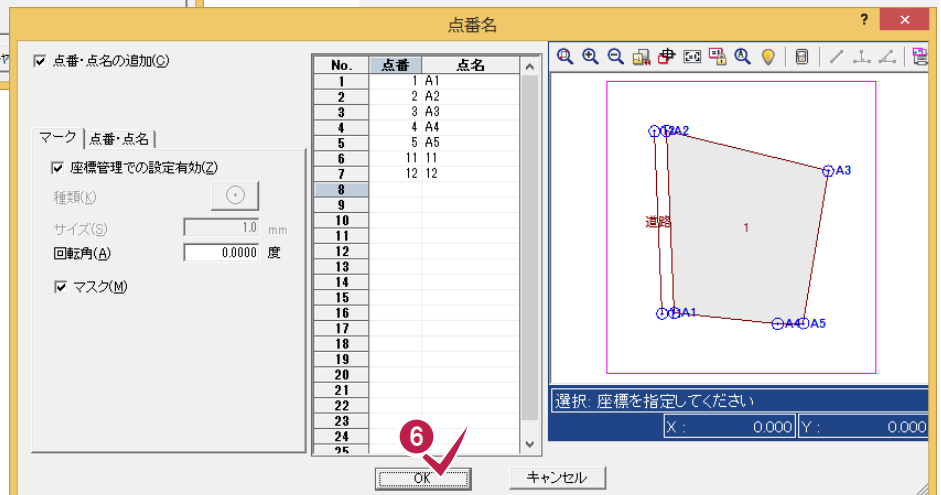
点番名

?

×

点番・点名の追加(C)

マーク 点番・点名

座標管理での設定有効(Z)

種類(K)

サイズ(S) 1.0 mm

回転角(A) 0.0000 度

マスク(M)

| No. | 点番 | 点名 |
|---|---|---|
| 1 | 1 | A1 |
| 2 | 2 | A2 |
| 3 | 3 | A3 |
| 4 | 4 | A4 |
| 5 | 5 | A5 |
| 6 | 11 | 11 |
| 7 | 12 | 12 |
| 8 | | |
| 9 | | |
| 10 | | |
| 11 | | |
| 12 | | |
| 13 | | |
| 14 | | |
| 15 | | |
| 16 | | |
| 17 | | |
| 18 | | |
| 19 | | |
| 20 | | |
| 21 | | |
| 22 | | |
| 23 | | |
| 24 | | |
| 25 | | |

12A2

A3

道路

1

11A1

A4A5

選択: 座標を指定してください

X : 0.000 Y : 0.000

6

OK

キャンセル